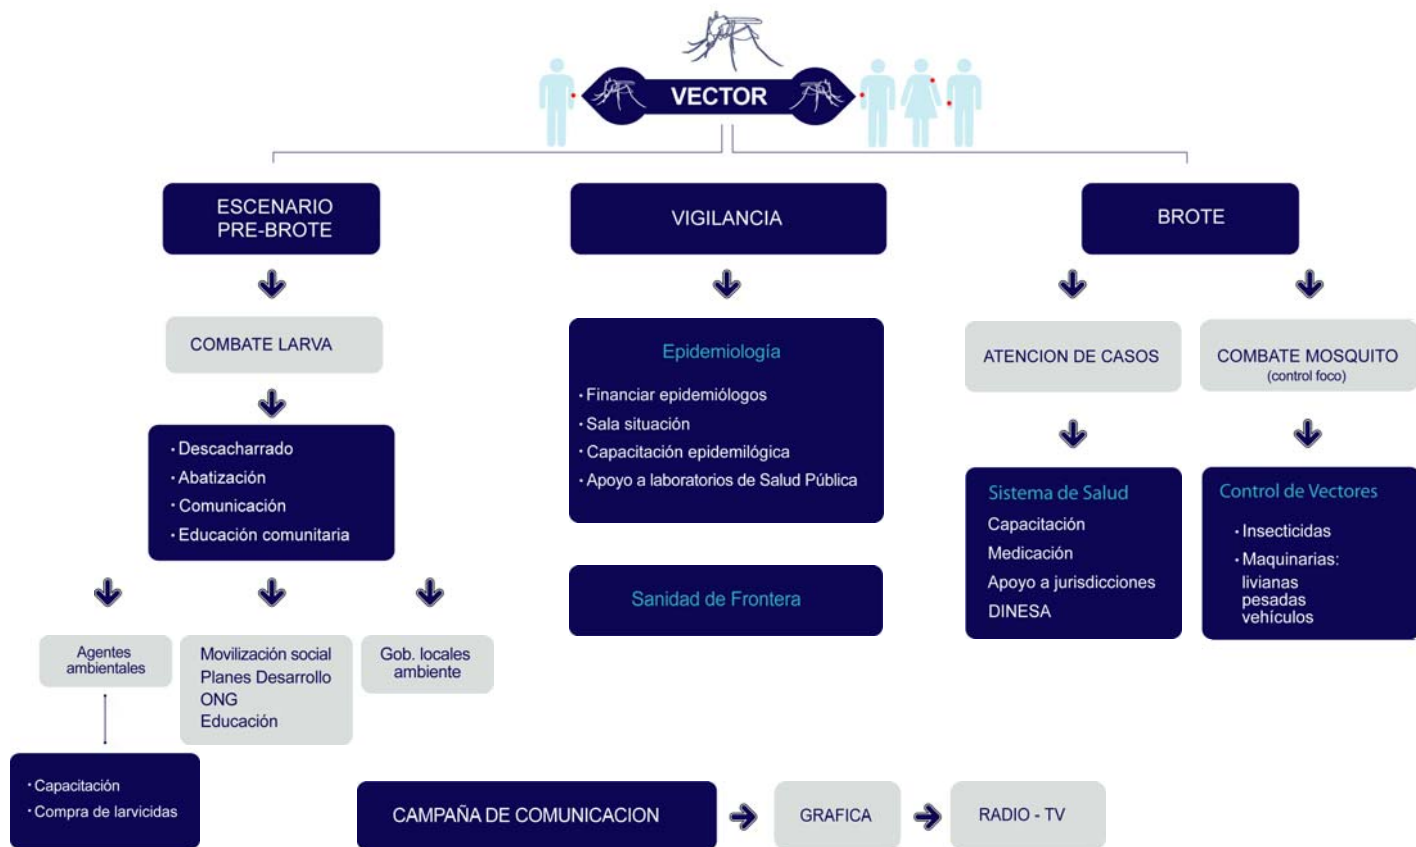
VECTOR

ESCENARIO PRE-BROTE

VIGILANCIA

BROTE

COMBATE LARVA

· Descacharrado
· Abatización
· Comunicación
· Educación comunitaria

Agentes ambientales

Movilización social
Planes Desarrollo
ONG
Educación

Gob. locales ambiente

· Capacitación
· Compra de larvicidas

Epidemiología

· Financiar epidemiólogos
· Sala situación
· Capacitación epidemilógica
· Apoyo a laboratorios de Salud Pública

Sanidad de Frontera

ATENCION DE CASOS

COMBATE MOSQUITO
(control foco)

Sistema de Salud
Capacitación
Medicación
Apoyo a jurisdicciones
DINESA

Control de Vectores
· Insecticidas
· Maquinarias:
livianas
pesadas
vehículos

CAMPAÑA DE COMUNICACION

GRAFICA

RADIO - TV